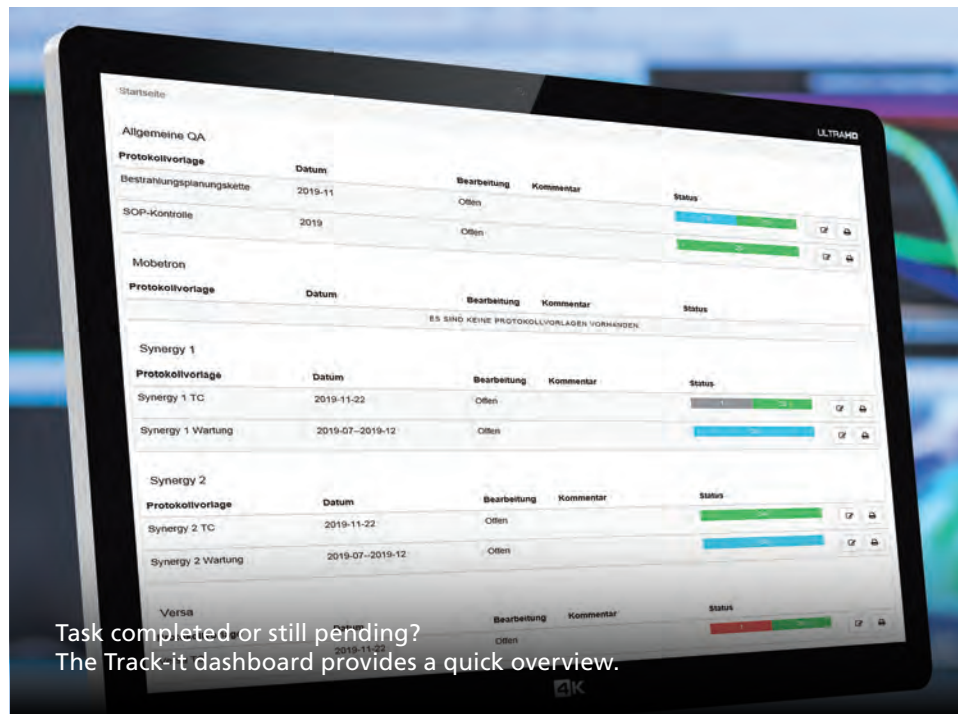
Startseite

ULTRAHD

Allgemeine QA

| Protokollvorlage | Datum | Bearbeitung | Kommentar | Status |
|---|---|---|---|---|
| Bestrahlungsplanungskette | 2019-11 | Offen | | |
| SOP-Kontrolle | 2019 | Offen | | |

Mobetron

| Protokollvorlage | Datum | Bearbeitung | Kommentar | Status |
|---|---|---|---|---|
| ES SIND KEINE PROTOKOLLVORLAGEN VORHANDEN | | | | |

Synergy 1

| Protokollvorlage | Datum | Bearbeitung | Kommentar | Status |
|---|---|---|---|---|
| Synergy 1 TC | 2019-11-22 | Offen | | |
| Synergy 1 Wartung | 2019-07--2019-12 | Offen | | |

Synergy 2

| Protokollvorlage | Datum | Bearbeitung | Kommentar | Status |
|---|---|---|---|---|
| Synergy 2 TC | 2019-11-22 | Offen | | |
| Synergy 2 Wartung | 2019-07--2019-12 | Offen | | |

Versa

| Protokollvorlage | Datum | Bearbeitung | Kommentar | Status |
|---|---|---|---|---|
| | 2019-11-22 | Offen | | |

4K

Task completed or still pending?
The Track-it dashboard provides a quick overview.